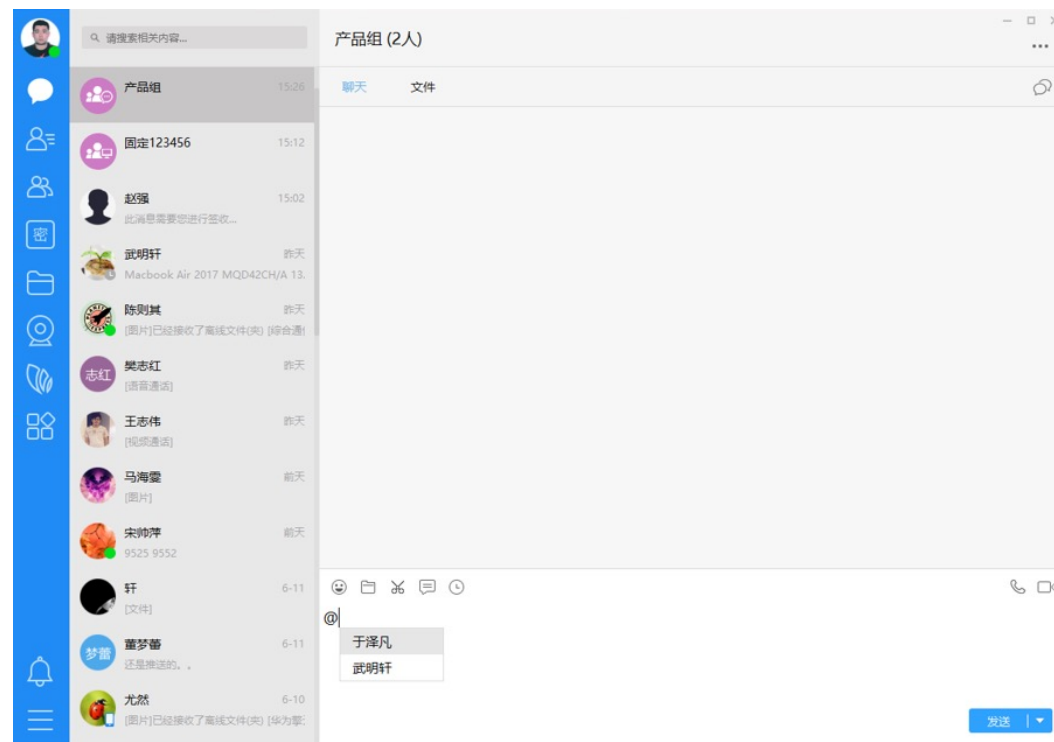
密

请搜索相关内容...

产品组 15:26

固定123456 15:12

赵强 15:02
此消息需要您进行签收...

武明轩 昨天
Macbook Air 2017 MQD42CH/A 13.

陈则其 昨天
[图片]已经接收了离线文件(夹) [综合通

樊志红 昨天
志红
[语音通话]

王志伟 昨天
[视频通话]

马海霎 前天
[图片]

宋帅萍 前天
9525 9552

轩 6-11
[文件]

董梦蕾 6-11
梦蕾
还是推送的。。

尤然 6-10
[图片]已经接收了离线文件(夹) [华为擎

产品组 (2人)

聊天 文件

@
于泽凡
武明轩

发送